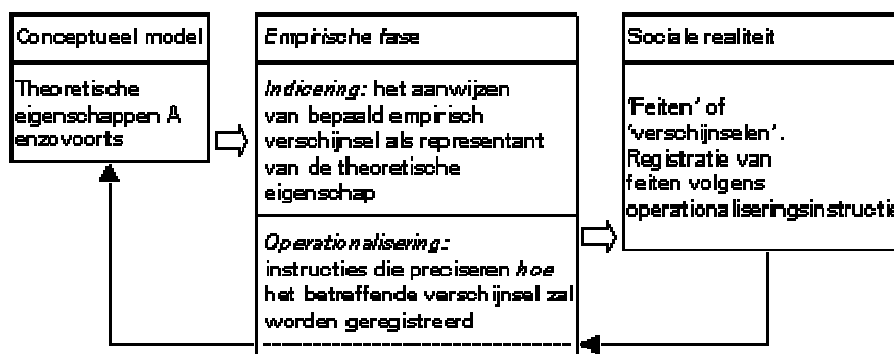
Conceptueel model

Theoretische eigenschappen A enzovoorts

Empirische fase

Indicering: het aanwijzen van bepaald empirisch verschijnsel als representant van de theoretische eigenschap

Operationalisering: instructies die preciseren hoe het betreffende verschijnsel zal worden geregistreerd

Sociale realiteit

'Feiten' of 'verschijnselen'. Registratie van feiten volgens operationaliseringsinstructi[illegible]